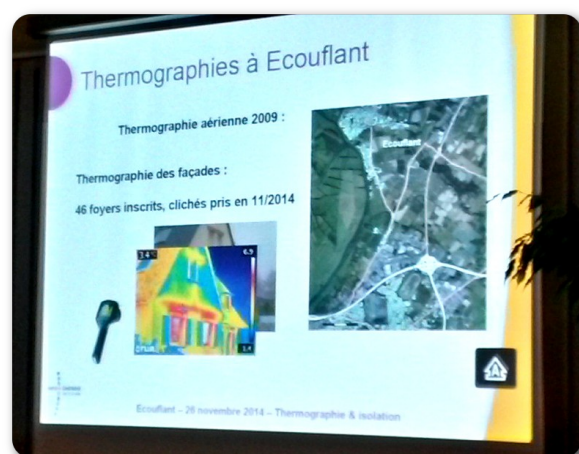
Thermographies à Ecouflant

Thermographie aérienne 2009 :

Thermographie des façades :

46 foyers inscrits, clichés pris en 11/2014

Ecouflant

6.9

Ecouflant – 26 novembre 2014 – Thermographie & isolation